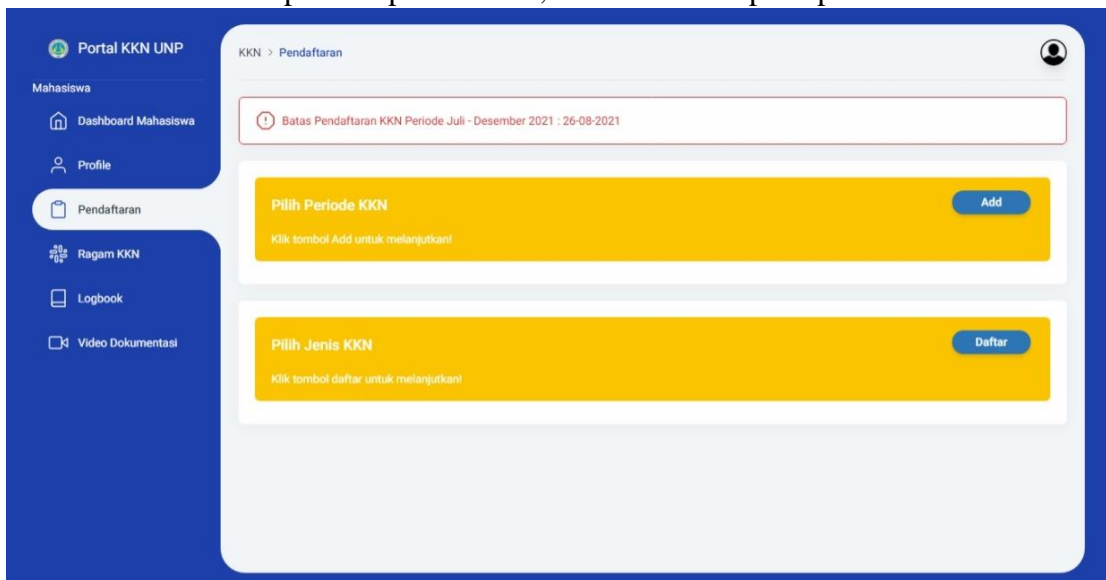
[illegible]

Portal KKN UNP

Mahasiswa

Dashboard Mahasiswa

Profile

Pendaftaran

Ragam KKN

Logbook

Video Dokumentasi

KKN > Pendaftaran

Batas Pendaftaran KKN Periode Juli - Desember 2021 : 26-08-2021

Pilih Periode KKN

Add

Klik tombol Add untuk melanjutkan!

Pilih Jenis KKN

Daftar

Klik tombol daftar untuk melanjutkan!